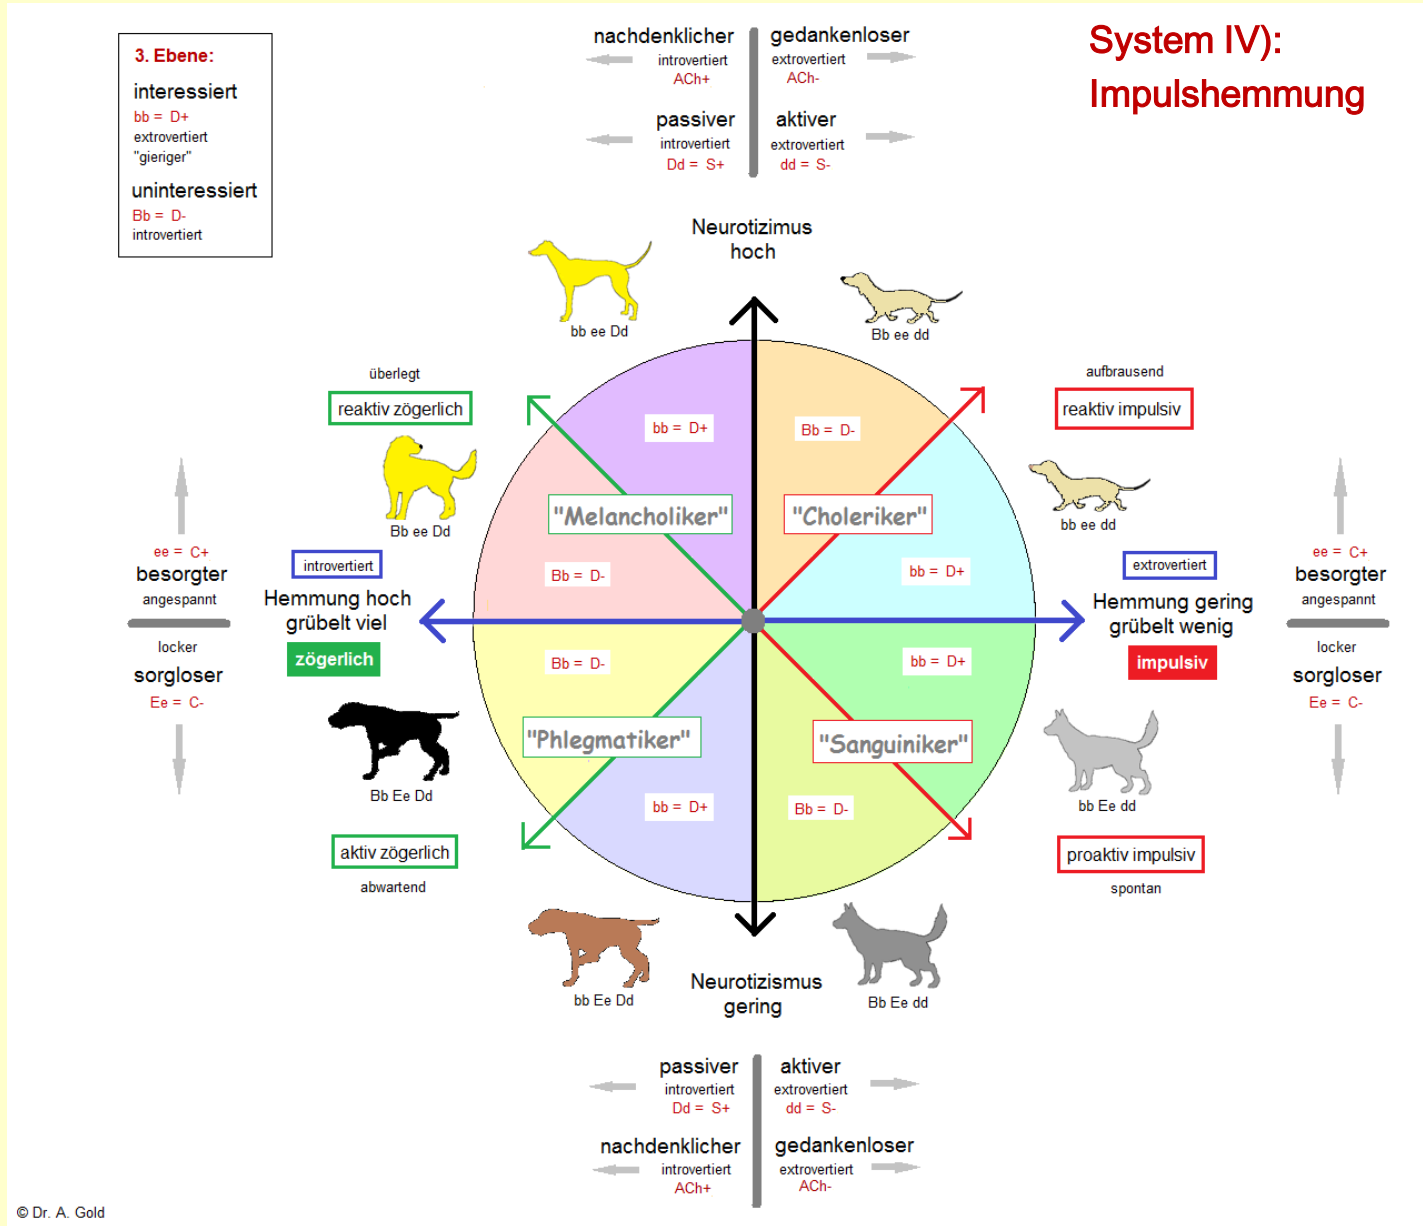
3. Ebene:
interessiert
bb = D+
extrovertiert
"gieriger"
uninteressiert
Bb = D-
introvertiert

nachdenklicher
introvertiert
ACh+
gedankenloser
extrovertiert
ACh-
passiver
introvertiert
Dd = S+
aktiver
extrovertiert
dd = S-

System IV):
Impulshemmung

Neurotizimus
hoch

bb ee Dd
Bb ee dd

überlegt
reaktiv zögerlich
aufbrausend
reaktiv impulsiv

Bb ee Dd
bb ee dd

bb = D+
Bb = D-
"Melancholiker"
"Choleriker"
Bb = D-
bb = D+

ee = C+
besorgter
angespannt
locker
sorgloser
Ee = C-

introvertiert
Hemmung hoch
grübelt viel
zögerlich

extrovertiert
Hemmung gering
grübelt wenig
impulsiv

ee = C+
besorgter
angespannt
locker
sorgloser
Ee = C-

Bb = D-
bb = D+
"Phlegmatiker"
"Sanguiniker"
bb = D+
Bb = D-

Bb Ee Dd
bb Ee dd

aktiv zögerlich
abwartend
proaktiv impulsiv
spontan

bb Ee Dd
Neurotizismus
gering
Bb Ee dd

passiver
introvertiert
Dd = S+
aktiver
extrovertiert
dd = S-
nachdenklicher
introvertiert
ACh+
gedankenloser
extrovertiert
ACh-

© Dr. A. Gold